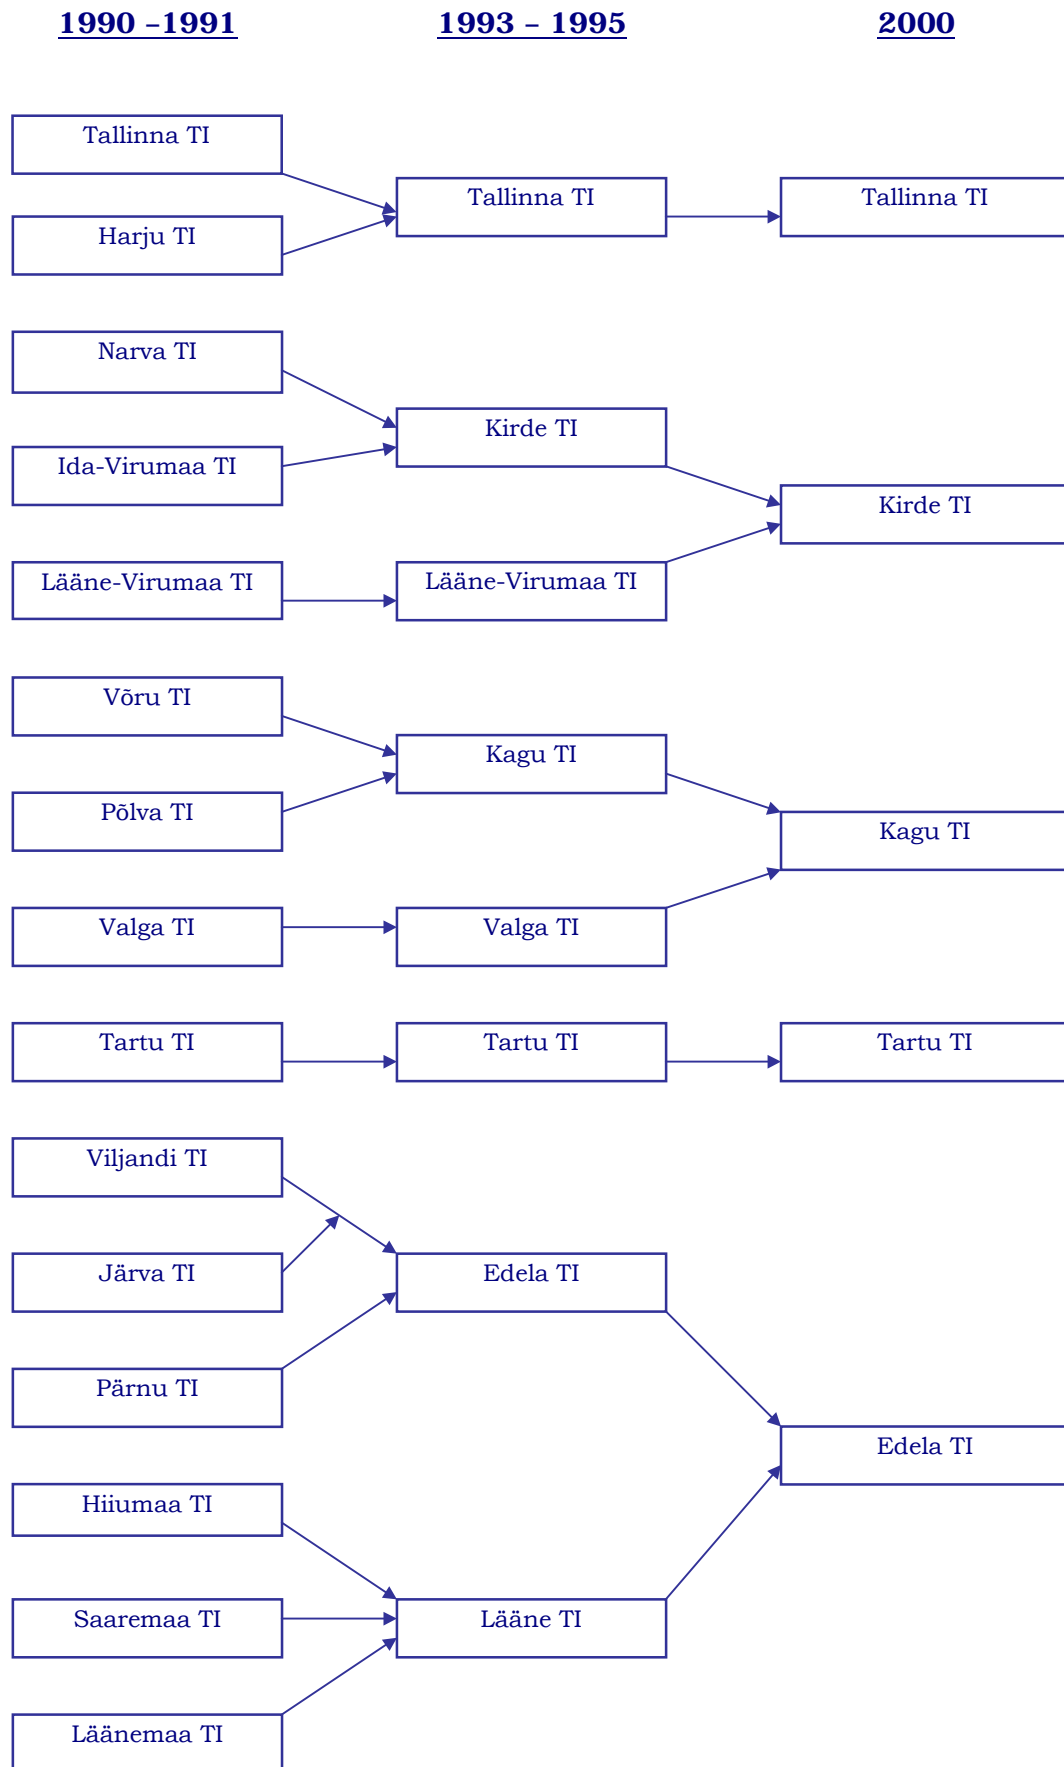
1990 –1991

1993 – 1995

2000

Tallinna TI

Harju TI

Tallinna TI

Tallinna TI

Narva TI

Ida-Virumaa TI

Kirde TI

Kirde TI

Lääne-Virumaa TI

Lääne-Virumaa TI

Võru TI

Põlva TI

Kagu TI

Kagu TI

Valga TI

Valga TI

Tartu TI

Tartu TI

Tartu TI

Viljandi TI

Järva TI

Edela TI

Pärnu TI

Edela TI

Hiiumaa TI

Saaremaa TI

Lääne TI

Läänemaa TI